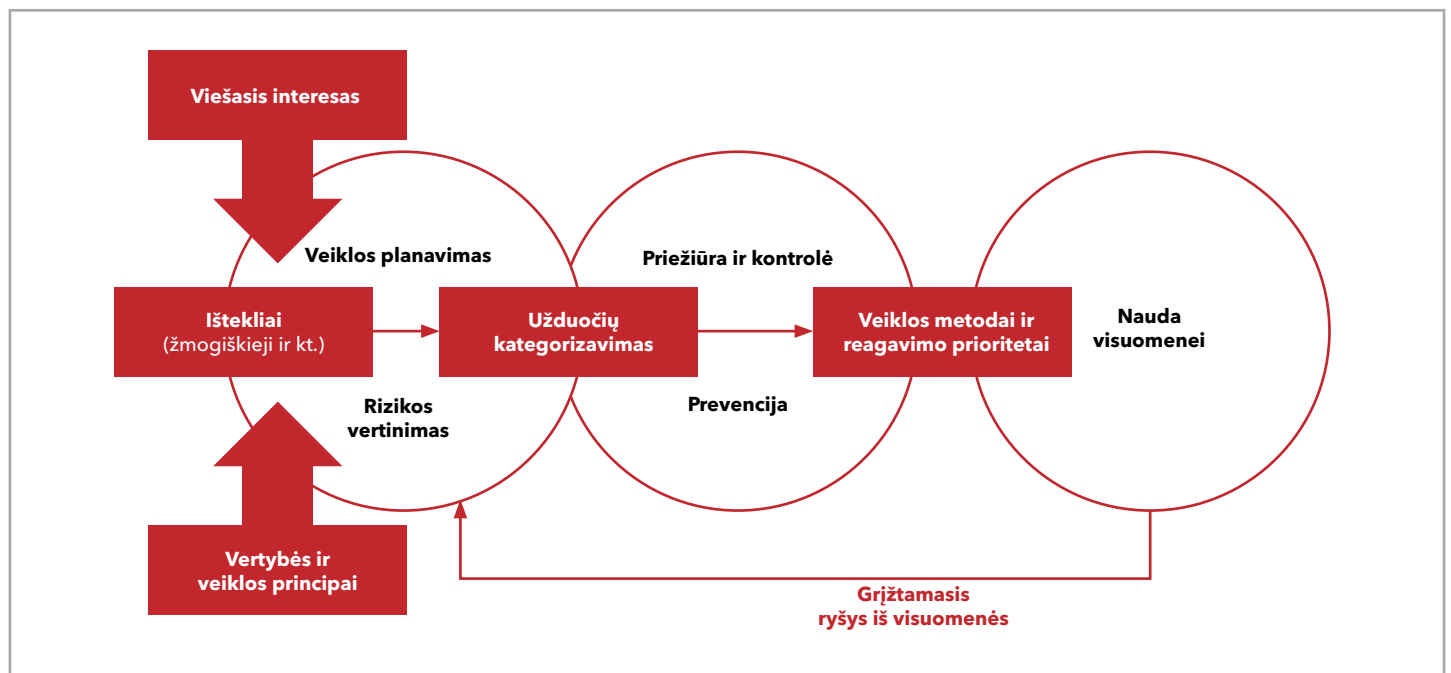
Viešasis interesas

Veiklos planavimas

Priežiūra ir kontrolė

Ištekliai
(žmogiškieji ir kt.)

Užduočių kategorizavimas

Veiklos metodai ir reagavimo prioritetai

Nauda visuomenei

Rizikos vertinimas

Prevencija

Vertybės ir veiklos principai

Grįžtamasis ryšys iš visuomenės